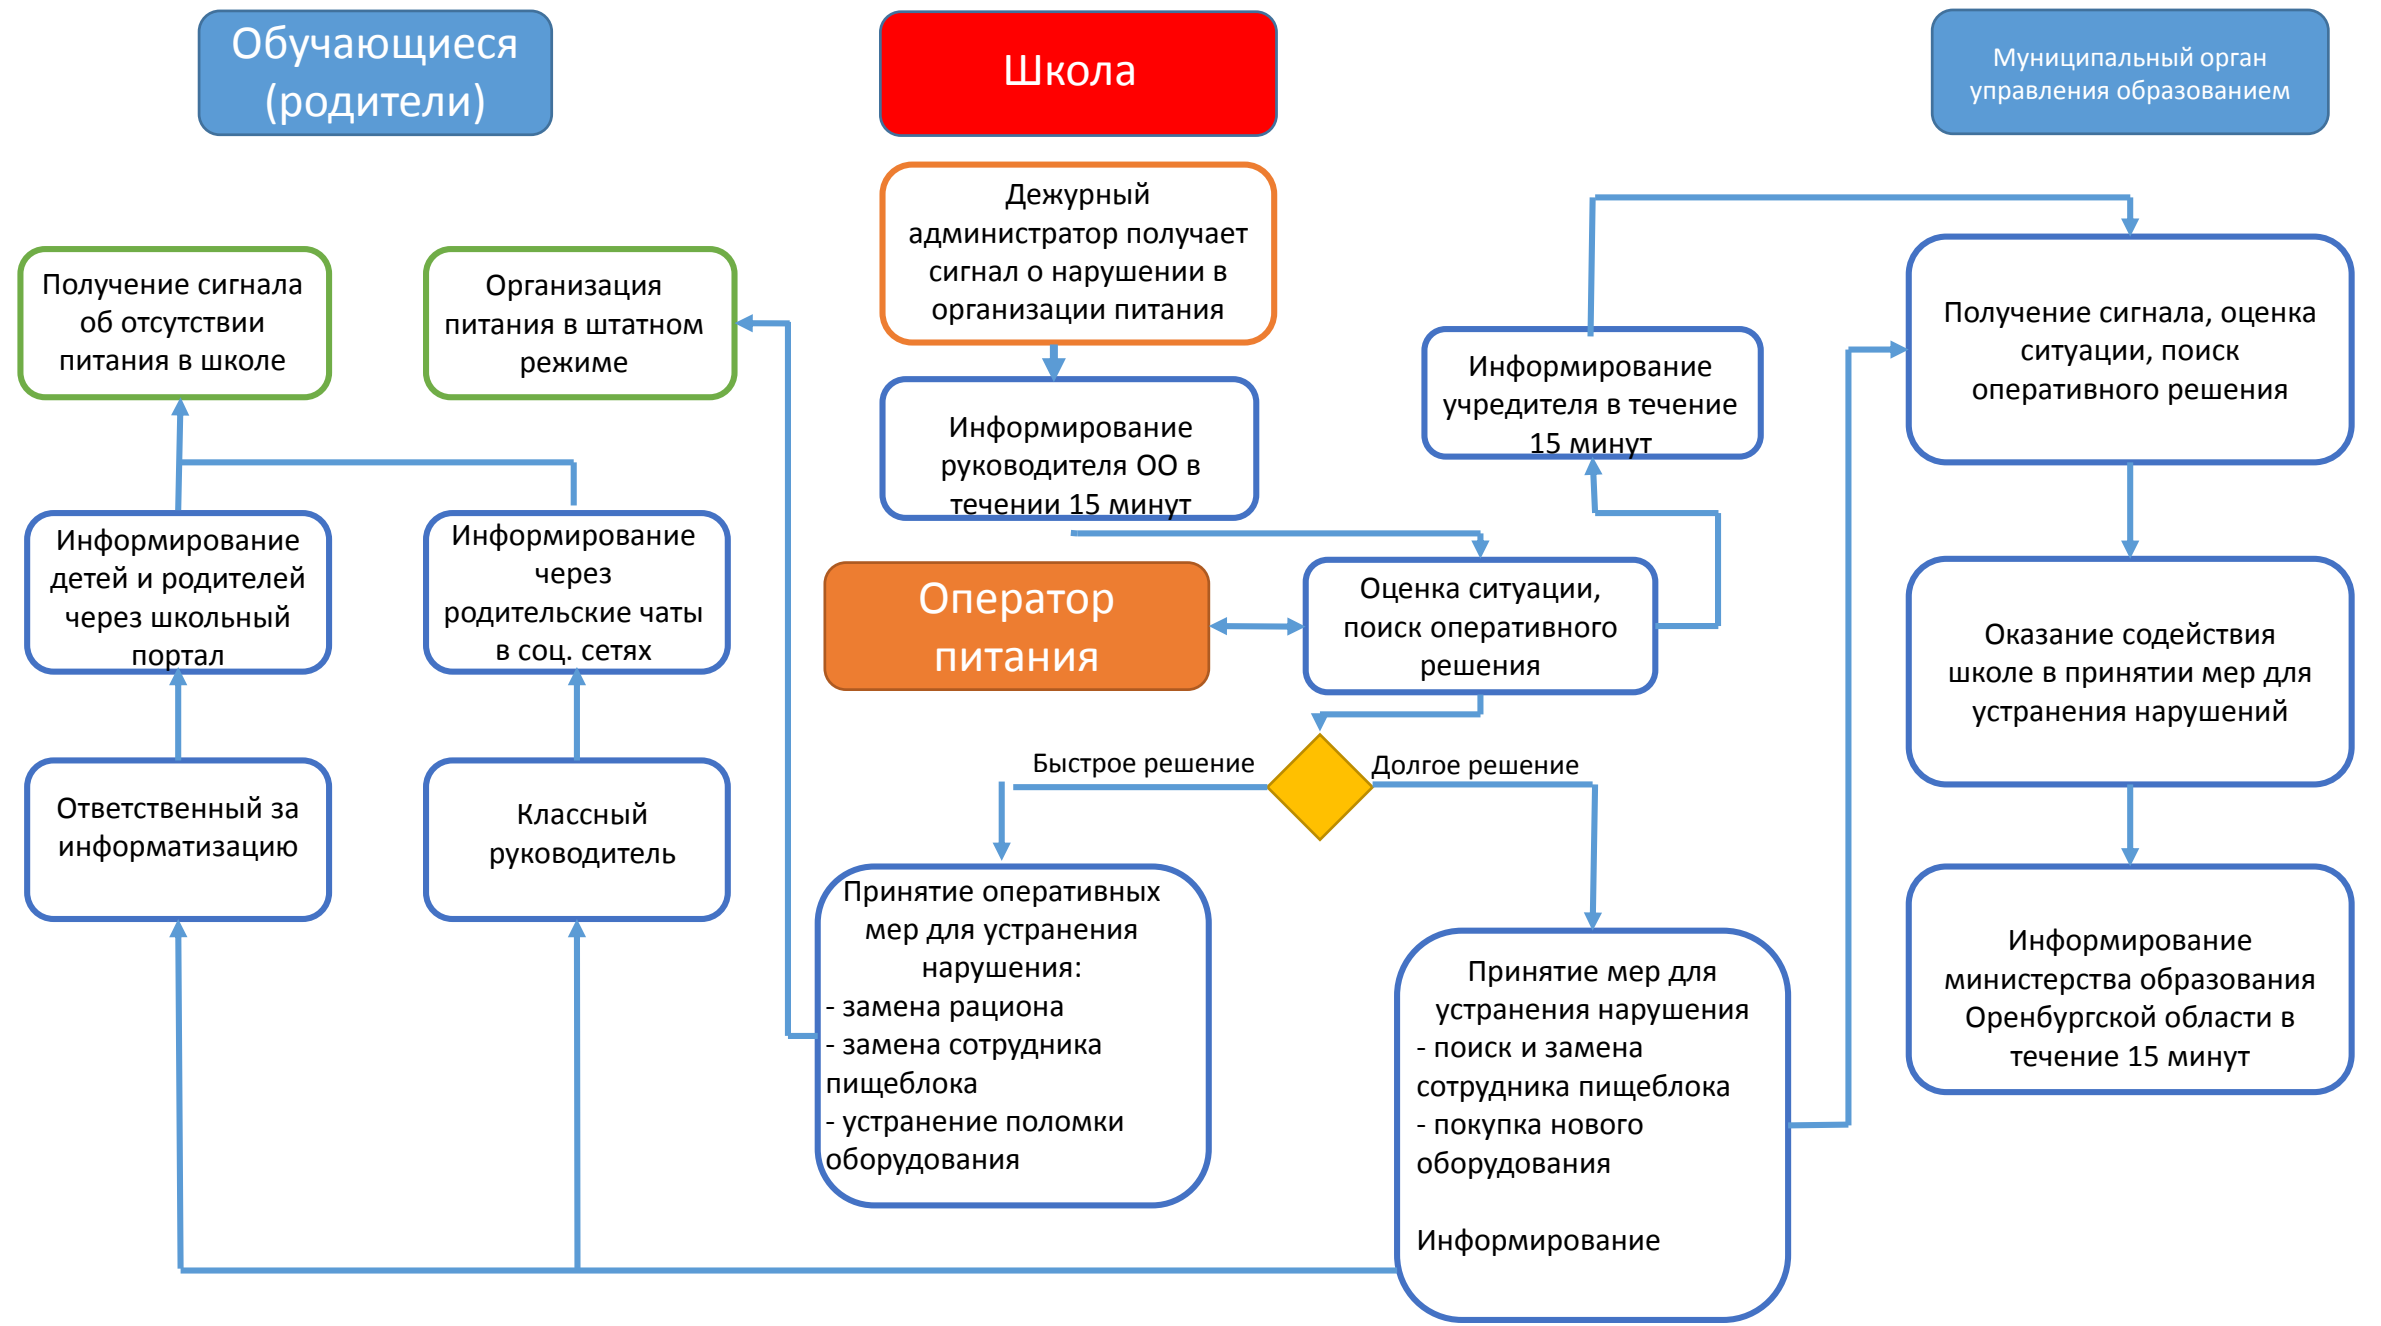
Обучающиеся (родители)

Школа

Муниципальный орган управления образованием

Дежурный администратор получает сигнал о нарушении в организации питания

Информирование руководителя ОО в течении 15 минут

Получение сигнала об отсутствии питания в школе

Организация питания в штатном режиме

Информирование учредителя в течение 15 минут

Получение сигнала, оценка ситуации, поиск оперативного решения

Информирование детей и родителей через школьный портал

Информирование через родительские чаты в соц. сетях

Оператор питания

Оценка ситуации, поиск оперативного решения

Оказание содействия школе в принятии мер для устранения нарушений

Быстрое решение

Долгое решение

Ответственный за информатизацию

Классный руководитель

Принятие оперативных мер для устранения нарушения:
- замена рациона
- замена сотрудника пищеблока
- устранение поломки оборудования

Принятие мер для устранения нарушения
- поиск и замена сотрудника пищеблока
- покупка нового оборудования

Информирование

Информирование министерства образования Оренбургской области в течение 15 минут